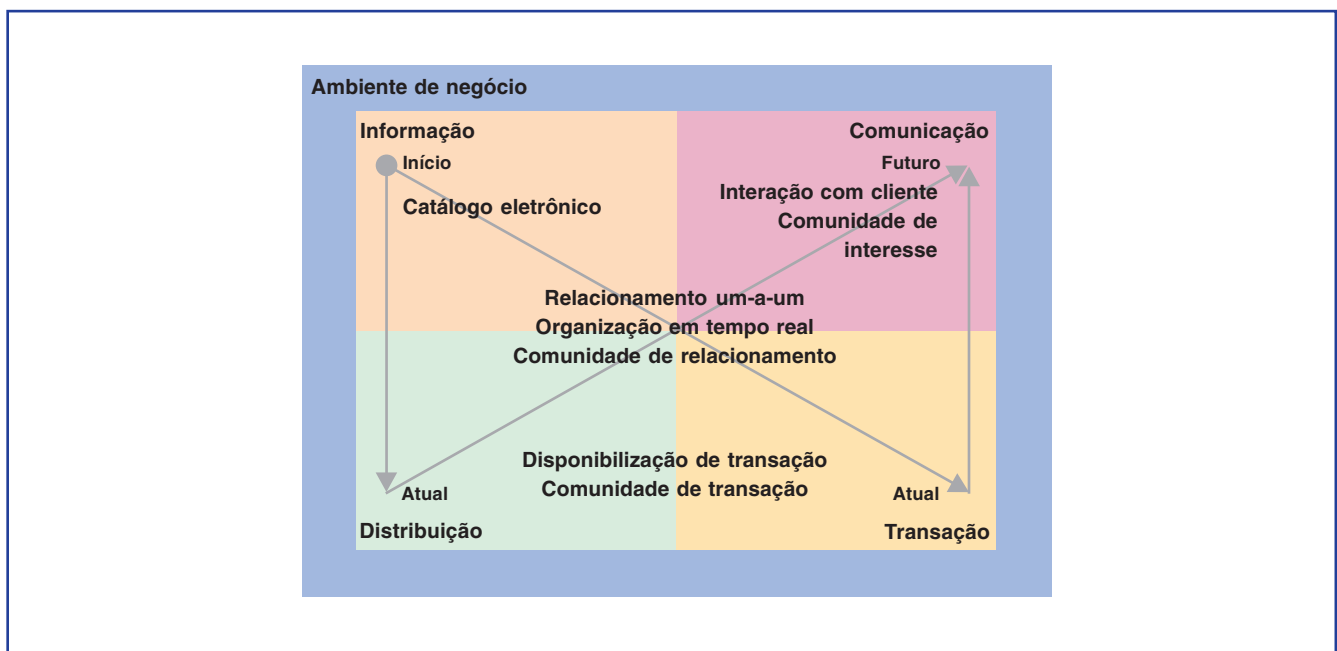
Ambiente de negócio

Informação

Início

Catálogo eletrônico

Comunicação

Futuro

Interação com cliente
Comunidade de interesse

Relacionamento um-a-um
Organização em tempo real
Comunidade de relacionamento

Disponibilização de transação
Comunidade de transação

Atual

Distribuição

Atual

Transação